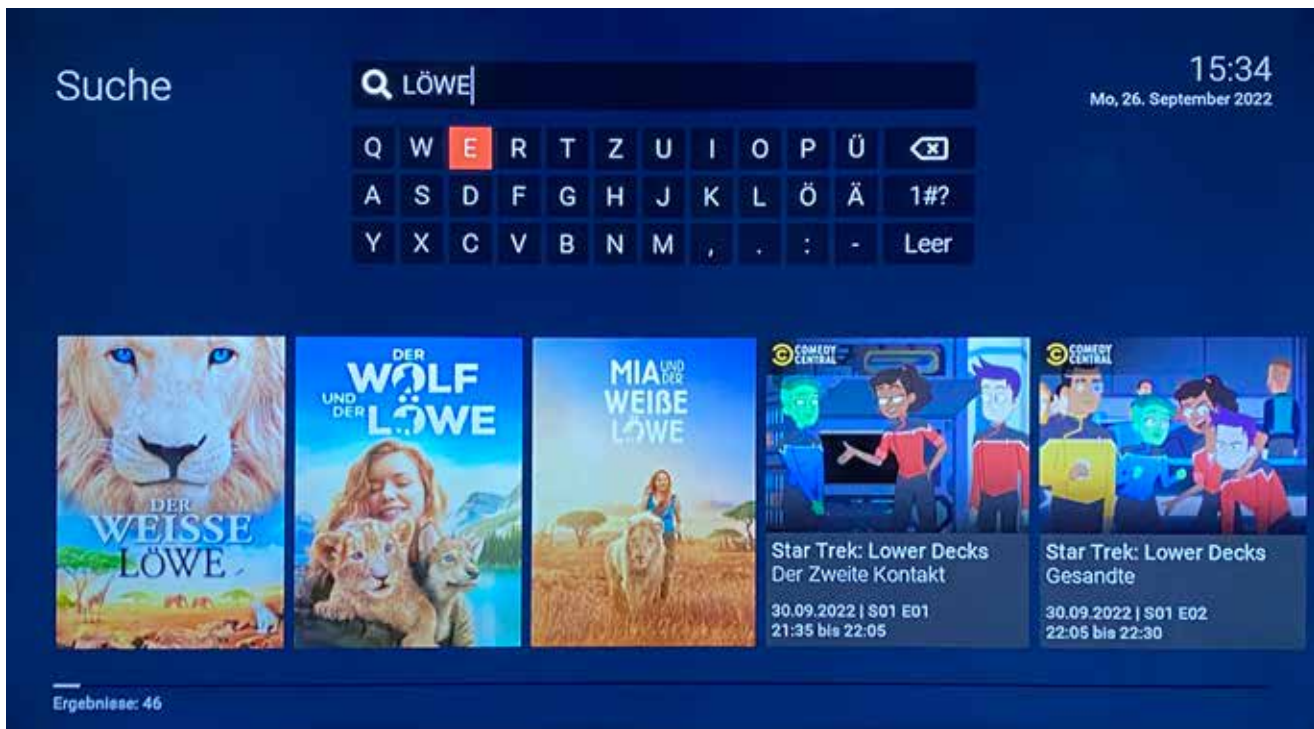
Suche

LÖWE

15:34
Mo, 26. September 2022

Q W E R T Z U I O P Ü
A S D F G H J K L Ö Ä 1#?
Y X C V B N M , . : - Leer

DER WEISSE LÖWE

DER WOLF UND DER LÖWE

MIA UND DER WEIßE LÖWE

COMEDY CENTRAL
Star Trek: Lower Decks
Der Zweite Kontakt
30.09.2022 | S01 E01
21:35 bis 22:05

COMEDY CENTRAL
Star Trek: Lower Decks
Gesandte
30.09.2022 | S01 E02
22:05 bis 22:30

Ergebnisse: 46